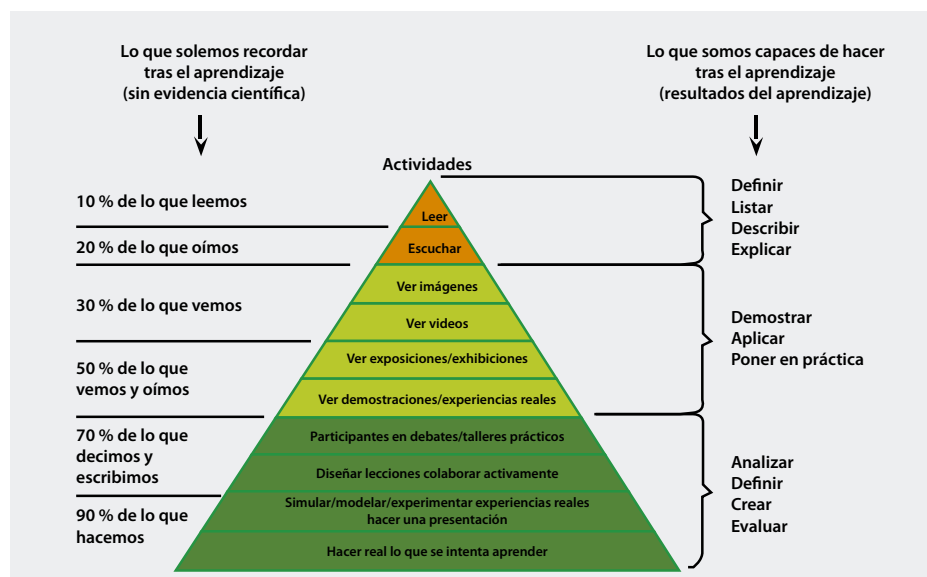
Lo que solemos recordar tras el aprendizaje (sin evidencia científica)

Lo que somos capaces de hacer tras el aprendizaje (resultados del aprendizaje)

Actividades

10 % de lo que leemos

20 % de lo que oímos

30 % de lo que vemos

50 % de lo que vemos y oímos

70 % de lo que decimos y escribimos

90 % de lo que hacemos

Leer

Escuchar

Ver imágenes

Ver videos

Ver exposiciones/exhibiciones

Ver demostraciones/experiencias reales

Participantes en debates/talleres prácticos

Diseñar lecciones colaborar activamente

Simular/modelar/experimentar experiencias reales hacer una presentación

Hacer real lo que se intenta aprender

Definir
Listar
Describir
Explicar

Demostrar
Aplicar
Poner en práctica

Analizar
Definir
Crear
Evaluar